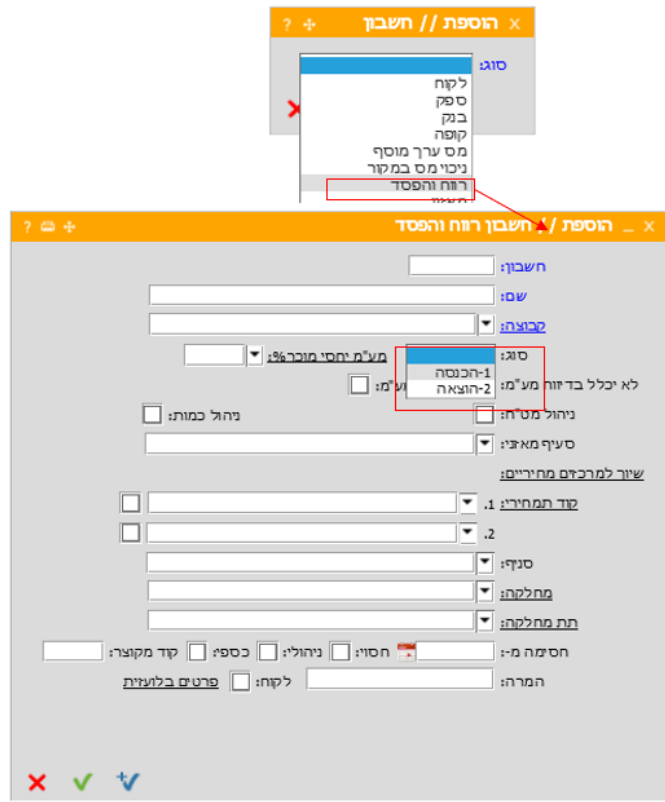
הוספת // חשבון
סוג:
לקוח
ספק
בנק
קופה
מס ערך מוסף
ניכוי מס במקור
רווח והפסד

הוספת // חשבון רווח והפסד
חשבון:
שם:
קבוצה:
סוג:
1-הכנסה
2-הוצאה
מע"מ יחסי מוכר%:
לא יכלל בדיווח מע"מ:
ע"מ:
ניהול מט"ח:
ניהול כמות:
סעיף מאזני:
שיוך למרכזם מחיריים:
קוד תמחיר: 1.
2.
סניף:
מחלקה:
תת מחלקה:
חסימה מ-:
חסוי:
ניהולי:
כספי:
קוד מקוצר:
הערה:
לקוח:
פרטים בלועזית